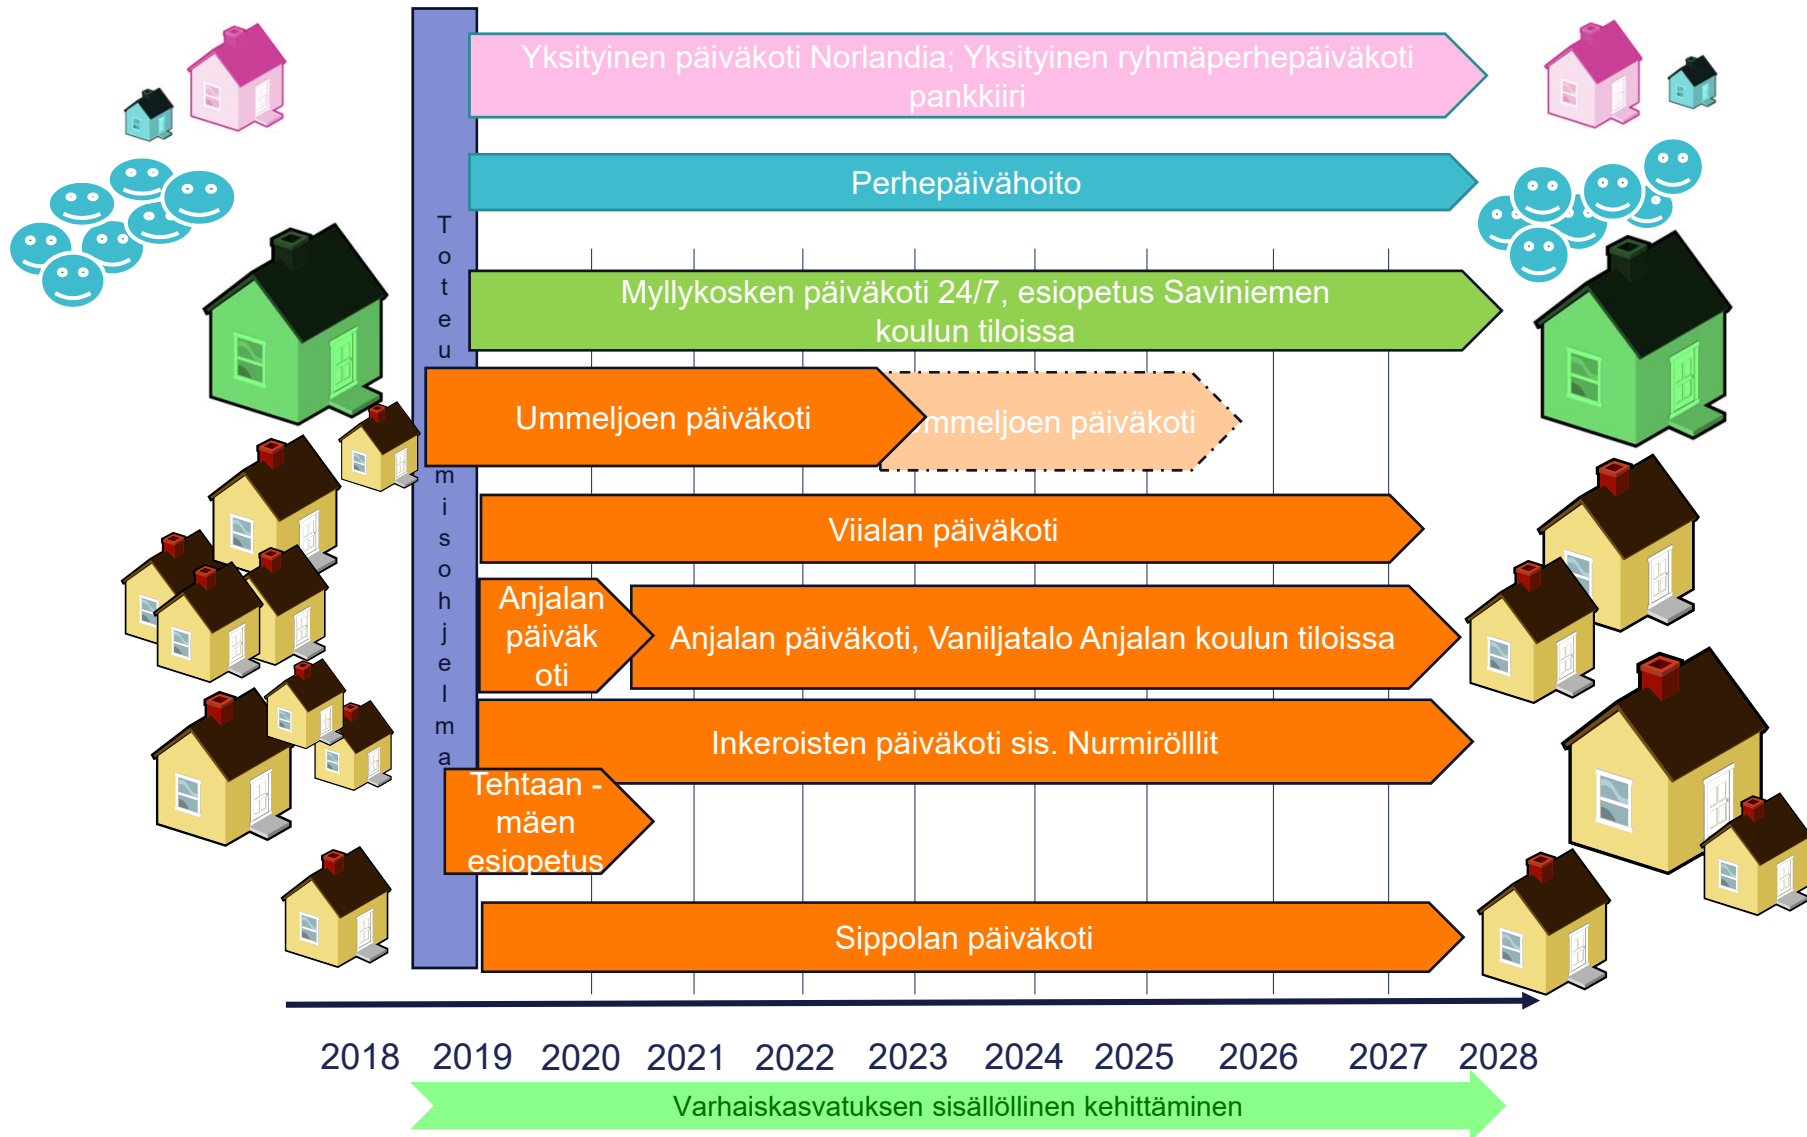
Yksityinen päiväkoti Norlandia; Yksityinen ryhmäperhepäiväkoti pankkiiri

Perhepäivähoito

T o t e u

Myllykosken päiväkoti 24/7, esiopetus Saviniemen koulun tiloissa

Ummeljoen päiväkoti

mmeljoen päiväkoti

m i s o h j e l m a

Viialan päiväkoti

Anjalan päiväk oti

Anjalan päiväkoti, Vaniljatalo Anjalan koulun tiloissa

Inkeroisten päiväkoti sis. Nurmirölllit

Tehtaan - mäen esiopetus

Sippolan päiväkoti

2018 2019 2020 2021 2022 2023 2024 2025 2026 2027 2028

Varhaiskasvatuksen sisällöllinen kehittäminen